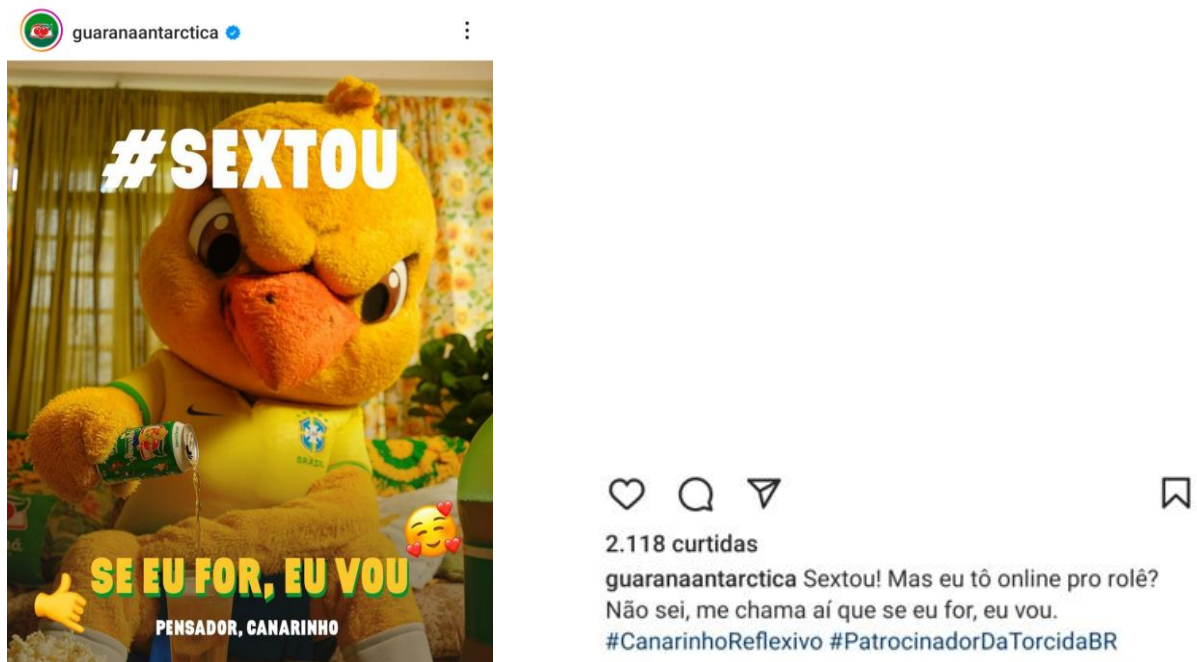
guaranaantarctica

#SEXTOU

BRASIL

SE EU FOR, EU VOU

PENSADOR, CANARINHO

2.118 curtidas

guaranaantarctica Sextou! Mas eu tô online pro rolê? Não sei, me chama aí que se eu for, eu vou. #CanarinhoReflexivo #PatrocinadorDaTorcidaBR